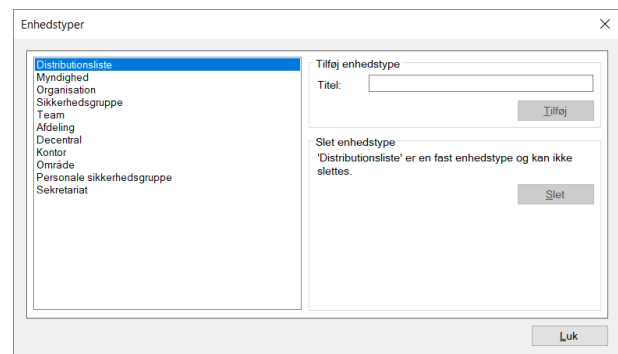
Enhedstyper

X

Distributionsliste
Myndighed
Organisation
Sikkerhedsgruppe
Team
Afdeling
Decentral
Kontor
Område
Personale sikkerhedsgruppe
Sekretariat

Tilføj enhedstype

Titel:

Tilføj

Slet enhedstype

'Distributionsliste' er en fast enhedstype og kan ikke slettes.

Slet

Luk